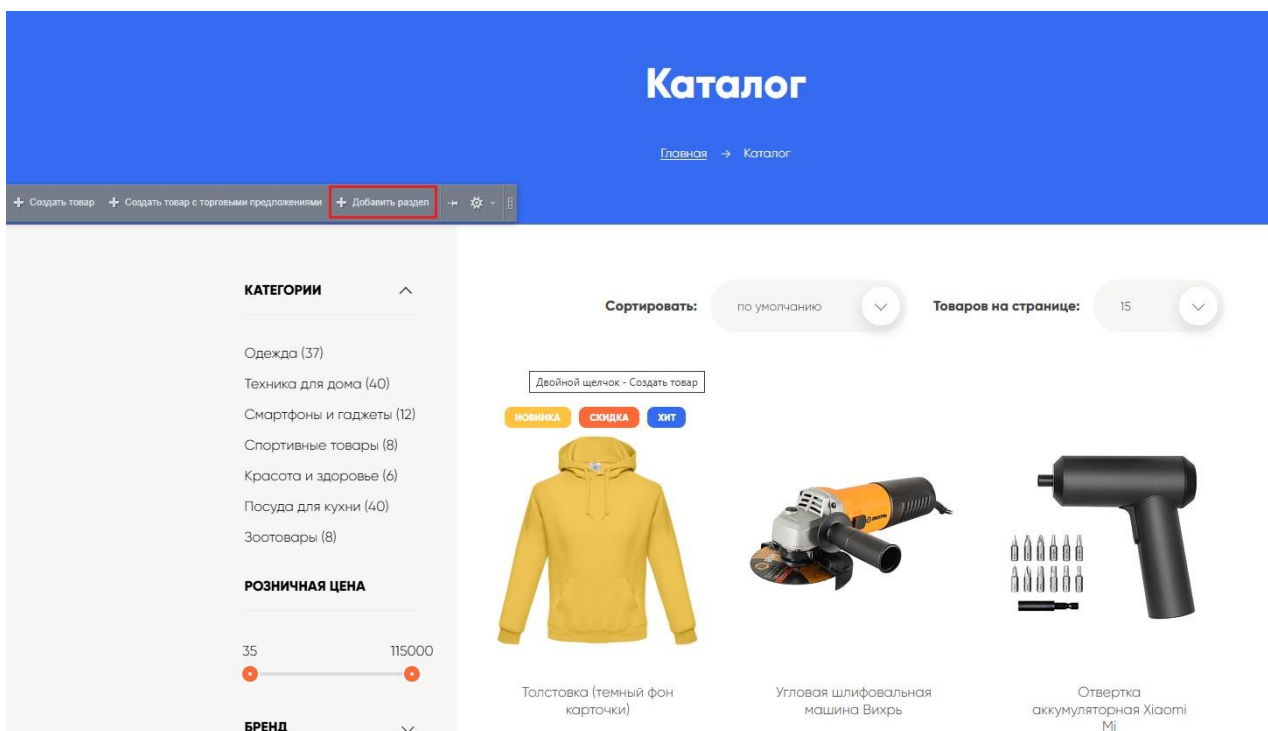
Каталог

Главная → Каталог

+ Создать товар + Создать товар с торговыми предложениями + Добавить раздел

КАТЕГОРИИ

Одежда (37)
Техника для дома (40)
Смартфоны и гаджеты (12)
Спортивные товары (8)
Красота и здоровье (6)
Посуда для кухни (40)
Зоотовары (8)

РОЗНИЧНАЯ ЦЕНА

35 115000

БРЕНД

Сортировать: по умолчанию

Товаров на странице: 15

Двойной щелчок - Создать товар

НОВИНКА СКИДКА ХИТ

Толстовка (темный фон карточки)

Угловая шлифовальная машина Вихрь

Отвертка аккумуляторная Xiaomi Mi